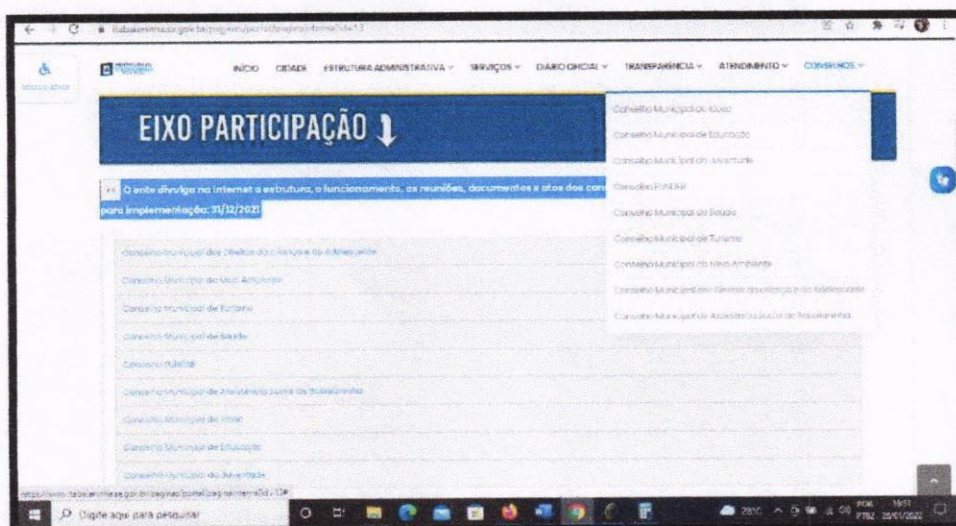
INÍCIO CIDADE ESTRUTURA ADMINISTRATIVA SERVIÇOS DIÁRIO OFICIAL TRANSPARÊNCIA ATENDIMENTO CONSELHOS

EIXO PARTICIPAÇÃO

O ente divulga na internet a estrutura, o funcionamento, as reuniões, documentos e atos dos con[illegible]

para implementação: 31/12/2021

Conselho Municipal do Idoso
Conselho Municipal de Educação
Conselho Municipal da Juventude
Conselho FUNDEB
Conselho Municipal de Saúde
Conselho Municipal de Turismo
Conselho Municipal do Meio Ambiente
Conselho Municipal dos Direitos da Criança e do Adolescente
Conselho Municipal de Assistência Social de Babaçulândia

Conselho Municipal dos Direitos da Criança e do Adolescente
Conselho Municipal do Meio Ambiente
Conselho Municipal de Turismo
Conselho Municipal de Saúde
Conselho FUNDEB
Conselho Municipal de Assistência Social de Babaçulândia
Conselho Municipal do Idoso
Conselho Municipal de Educação
Conselho Municipal da Juventude

Digite aqui para pesquisar

28°C POR PTB2 16:51 25/01/2022